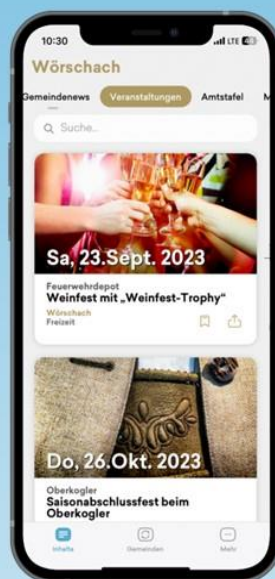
10:30
LTE

Wörschach

Gemeindenews Veranstaltungen Amtstafel M

Suche...

Sa, 23.Sept. 2023

Feuerwehrdepot
Weinfest mit „Weinfest-Trophy"
Wörschach
Freizeit

Do, 26.Okt. 2023

Oberkogler
Saisonabschlussfest beim Oberkogler

Inhalte Gemeinden Mehr